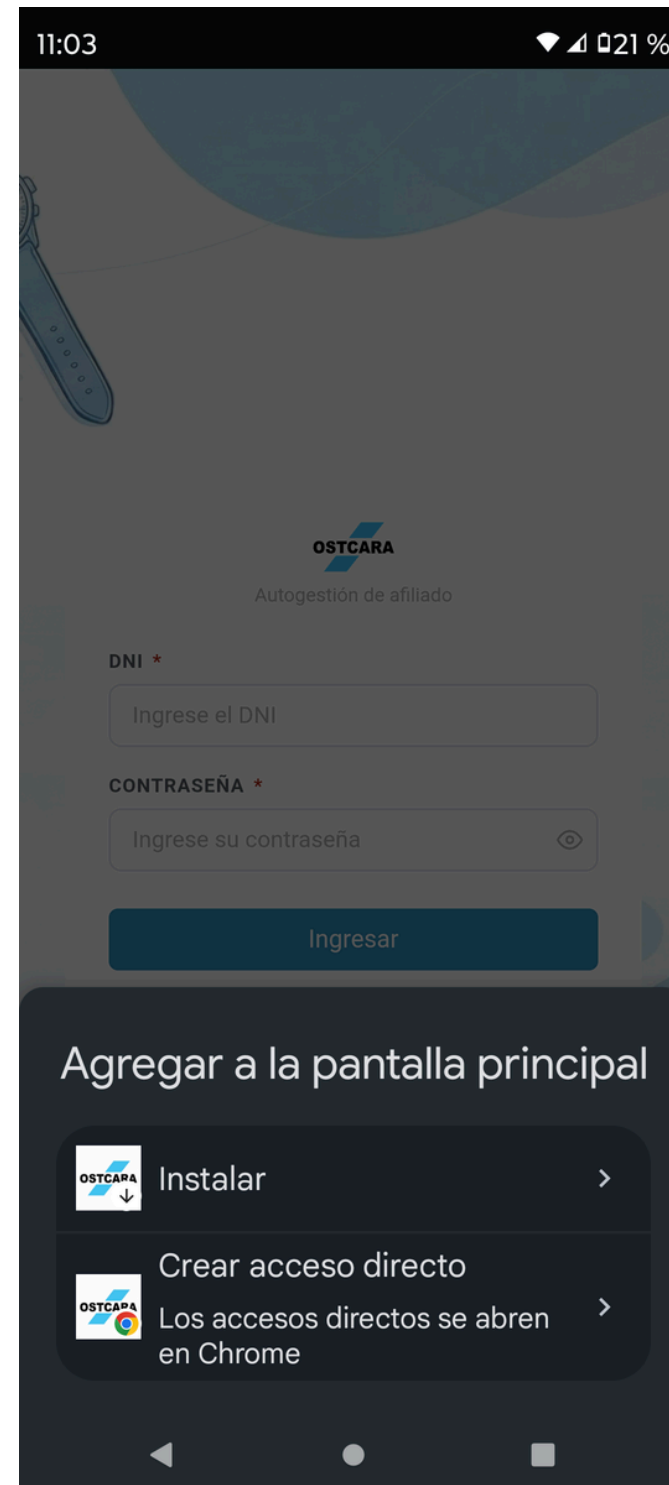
11:03

21 %

OSTCARA

Autogestión de afiliado

DNI *

Ingrese el DNI

CONTRASEÑA *

Ingrese su contraseña

Ingresar

Agregar a la pantalla principal

OSTCARA

Instalar

OSTCARA

Crear acceso directo

Los accesos directos se abren en Chrome